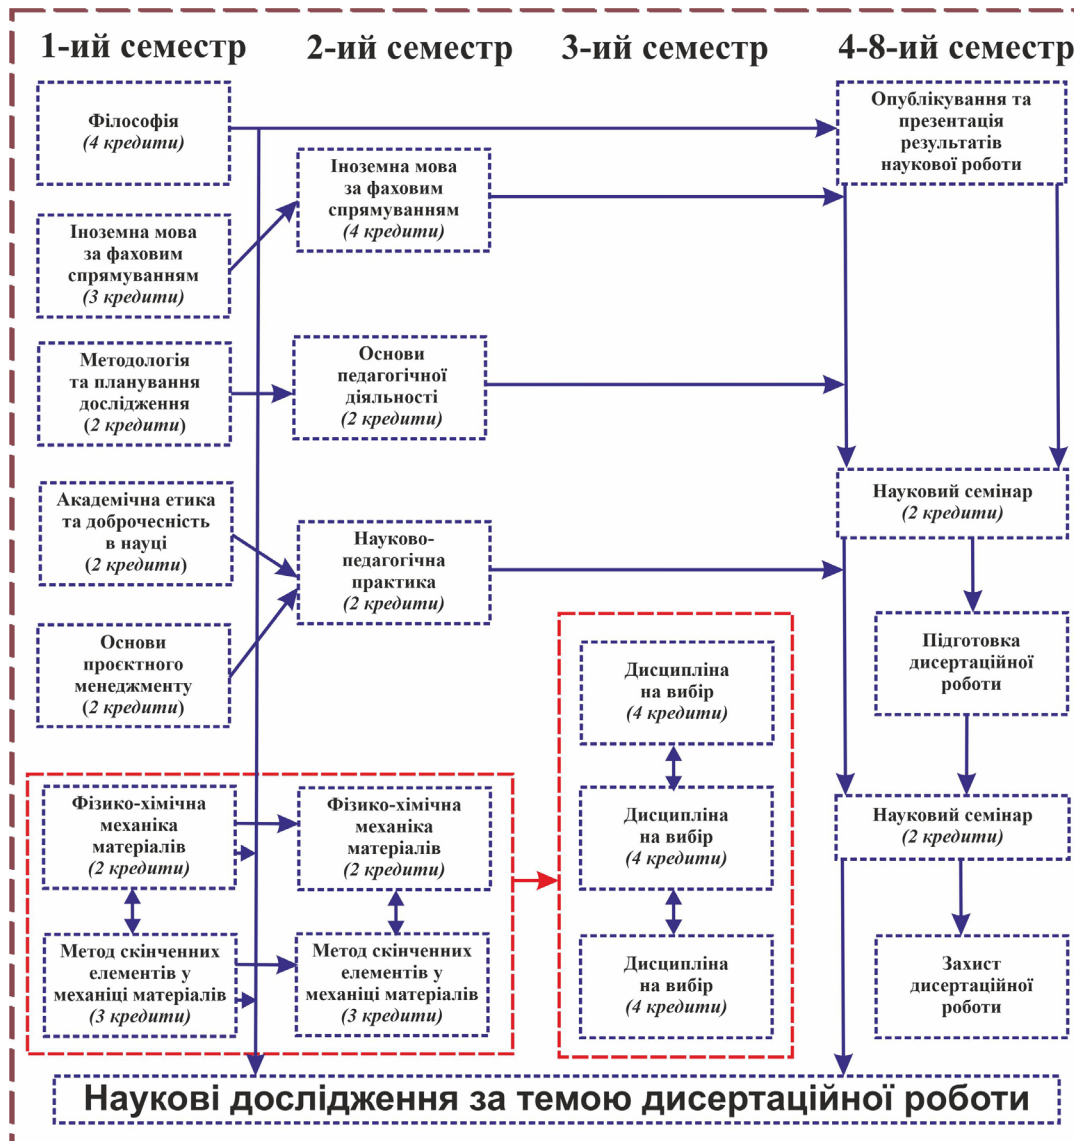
1-ий семестр
2-ий семестр
3-ий семестр
4-8-ий семестр

Філософія
(4 кредити)

Іноземна мова за фаховим спрямуванням
(3 кредити)

Методологія та планування дослідження
(2 кредити)

Академічна етика та доброчесність в науці
(2 кредити)

Основи проєктного менеджменту
(2 кредити)

Іноземна мова за фаховим спрямуванням
(4 кредити)

Основи педагогічної діяльності
(2 кредити)

Науково-педагогічна практика
(2 кредити)

Опублікування та презентація результатів наукової роботи

Науковий семінар
(2 кредити)

Підготовка дисертаційної роботи

Науковий семінар
(2 кредити)

Захист дисертаційної роботи

Фізико-хімічна механіка матеріалів
(2 кредити)

Метод скінченних елементів у механіці матеріалів
(3 кредити)

Фізико-хімічна механіка матеріалів
(2 кредити)

Метод скінченних елементів у механіці матеріалів
(3 кредити)

Дисципліна на вибір
(4 кредити)

Дисципліна на вибір
(4 кредити)

Дисципліна на вибір
(4 кредити)

Наукові дослідження за темою дисертаційної роботи